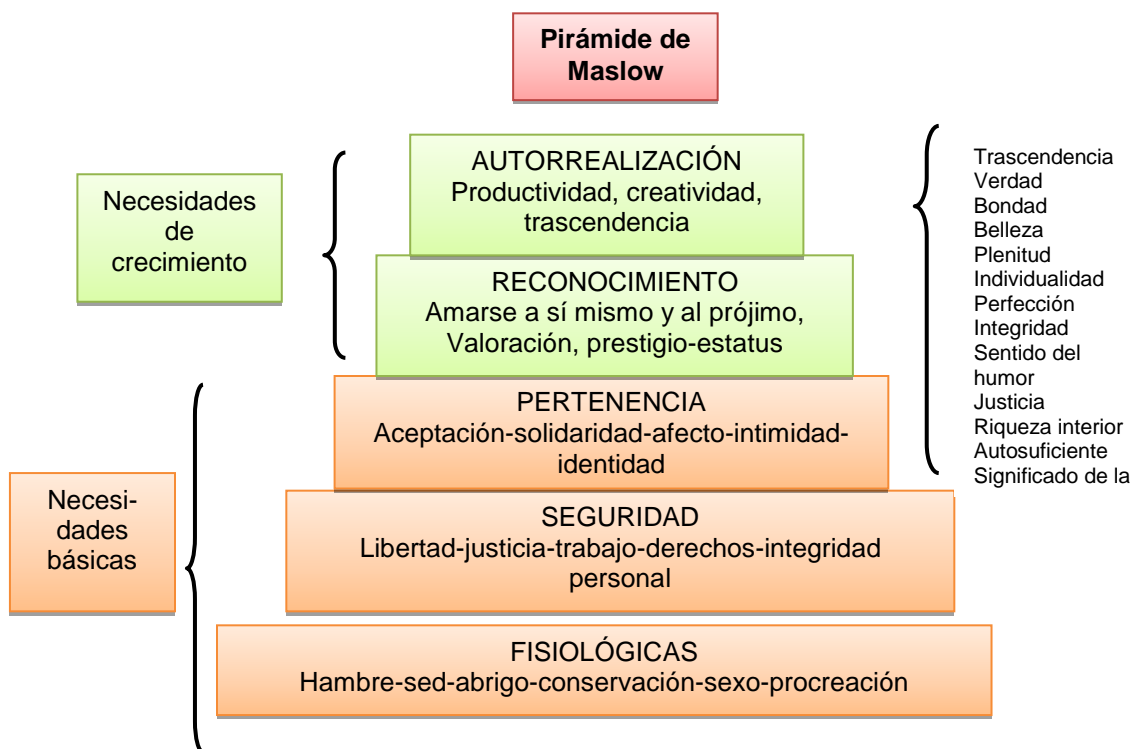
Pirámide de Maslow

Necesidades de crecimiento

AUTORREALIZACIÓN
Productividad, creatividad, trascendencia

RECONOCIMIENTO
Amarse a sí mismo y al prójimo, Valoración, prestigio-estatus

Trascendencia
Verdad
Bondad
Belleza
Plenitud
Individualidad
Perfección
Integridad
Sentido del humor
Justicia
Riqueza interior
Autosuficiente
Significado de la

Necesidades básicas

PERTENENCIA
Aceptación-solidaridad-afecto-intimidad-identidad

SEGURIDAD
Libertad-justicia-trabajo-derechos-integridad personal

FISIOLÓGICAS
Hambre-sed-abrigo-conservación-sexo-procreación